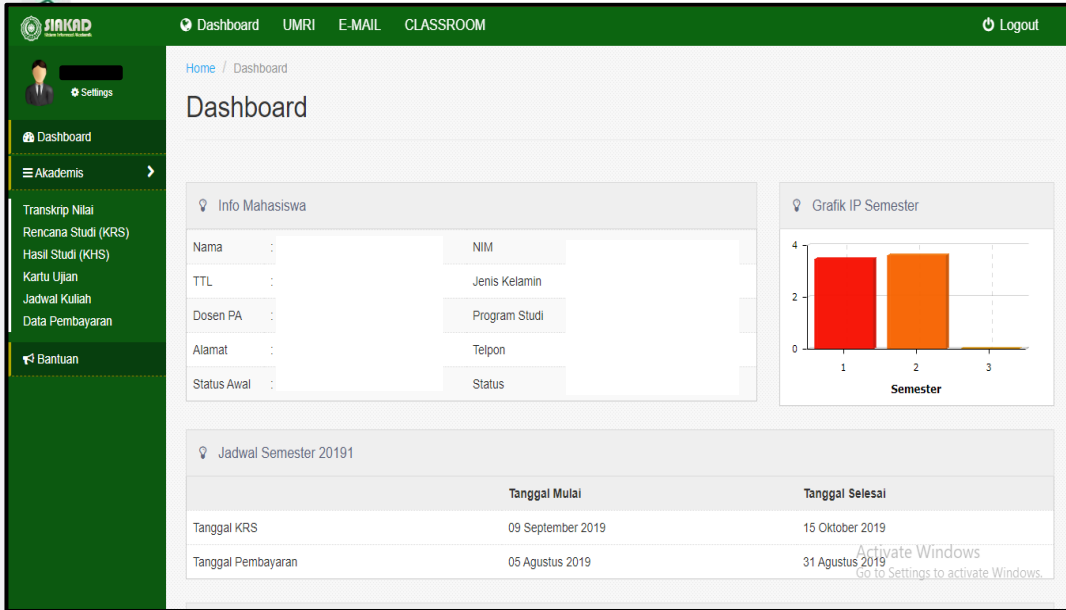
SIAKAD Sistem Informasi Akademik

Dashboard UMRI E-MAIL CLASSROOM Logout

Settings

Dashboard

Akademis

Transkrip Nilai
Rencana Studi (KRS)
Hasil Studi (KHS)
Kartu Ujian
Jadwal Kuliah
Data Pembayaran

Bantuan

Home / Dashboard

Dashboard

Info Mahasiswa

| Nama | : | NIM |
|---|---|---|
| TTL | : | Jenis Kelamin |
| Dosen PA | : | Program Studi |
| Alamat | : | Telpon |
| Status Awal | : | Status |

Grafik IP Semester

4
2
0
1 2 3
Semester

Jadwal Semester 20191

| | Tanggal Mulai | Tanggal Selesai |
|---|---|---|
| Tanggal KRS | 09 September 2019 | 15 Oktober 2019 |
| Tanggal Pembayaran | 05 Agustus 2019 | 31 Agustus 2019 |

Activate Windows
Go to Settings to activate Windows.